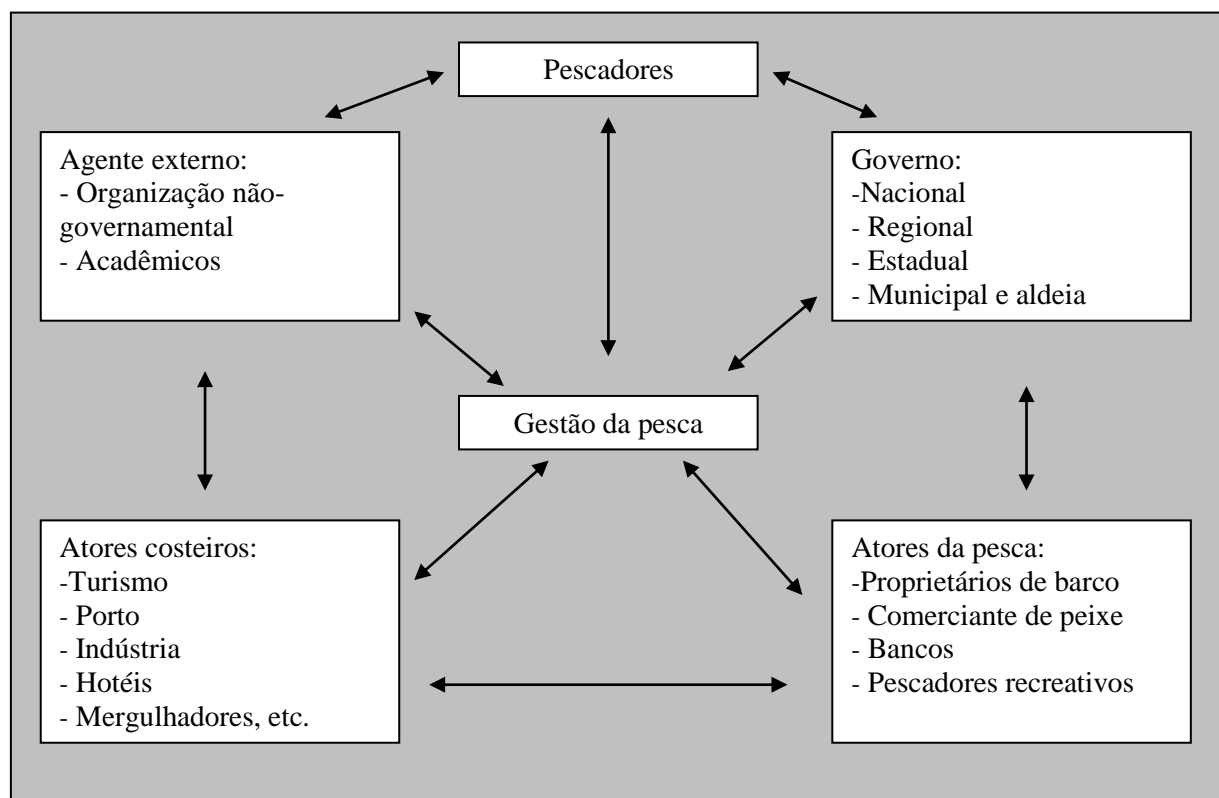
Pescadores

Agente externo:
- Organização não-governamental
- Acadêmicos

Governo:
-Nacional
- Regional
- Estadual
- Municipal e aldeia

Gestão da pesca

Atores costeiros:
-Turismo
- Porto
- Indústria
- Hotéis
- Mergulhadores, etc.

Atores da pesca:
-Proprietários de barco
- Comerciante de peixe
- Bancos
- Pescadores recreativos